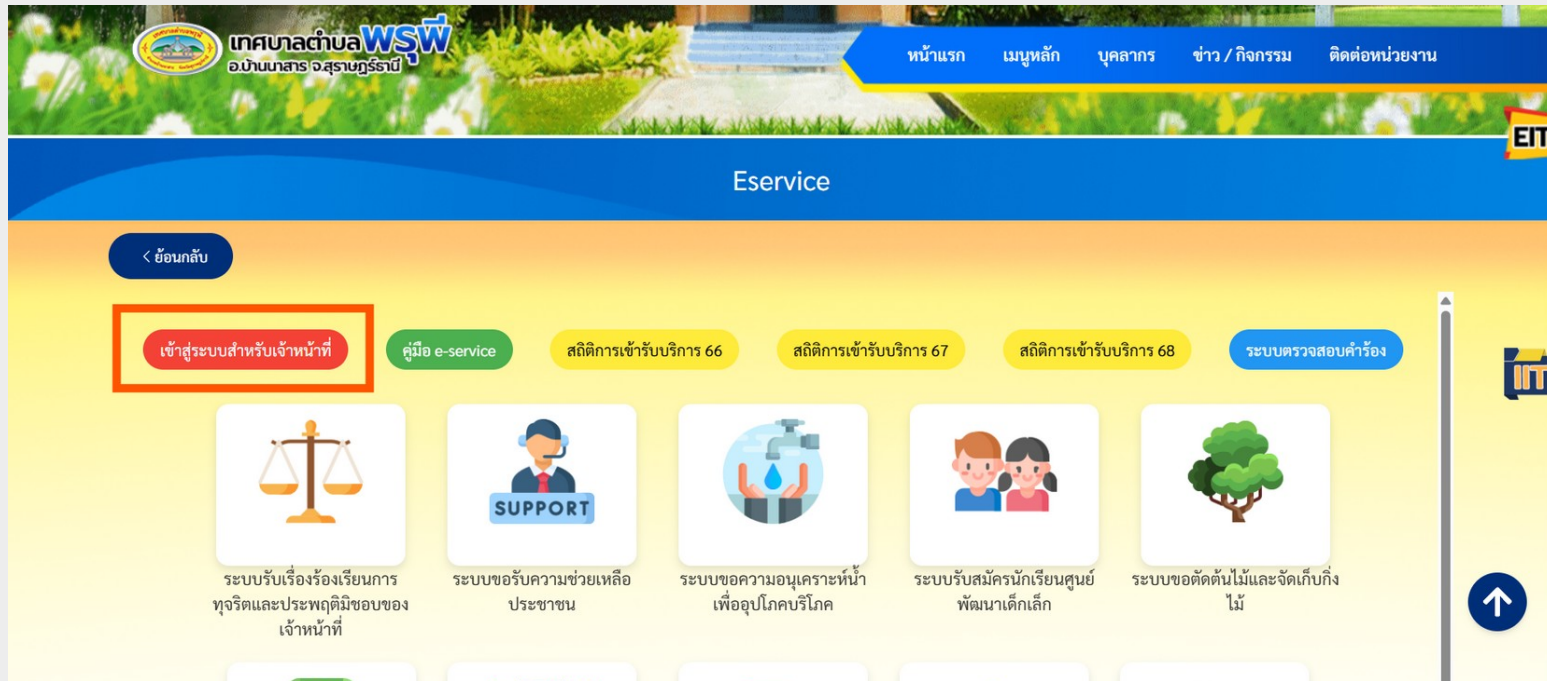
เทศบาลตำบลพรุพี
อ.บ้านนาสาร จ.สุราษฎร์ธานี

หน้าแรก เมนูหลัก บุคลากร ข่าว / กิจกรรม ติดต่อหน่วยงาน

EIT

Eservice

< ย้อนกลับ

เข้าสู่ระบบสำหรับเจ้าหน้าที่ คู่มือ e-service สถิติการเข้ารับบริการ 66 สถิติการเข้ารับบริการ 67 สถิติการเข้ารับบริการ 68 ระบบตรวจสอบคำร้อง

IIT

SUPPORT

ระบบรับเรื่องร้องเรียนการทุจริตและประพฤติมิชอบของเจ้าหน้าที่

ระบบขอรับความช่วยเหลือประชาชน

ระบบขอความอนุเคราะห์น้ำเพื่ออุปโภคบริโภค

ระบบรับสมัครนักเรียนศูนย์พัฒนาเด็กเล็ก

ระบบขอตัดต้นไม้และจัดเก็บกิ่งไม้